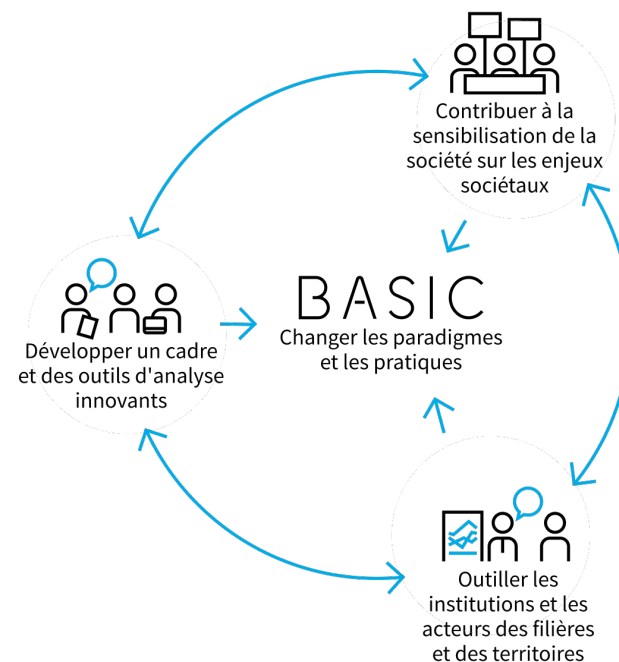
Contribuer à la sensibilisation de la société sur les enjeux sociétaux

Développer un cadre et des outils d'analyse innovants

BASIC
Changer les paradigmes et les pratiques

Outiller les institutions et les acteurs des filières et des territoires